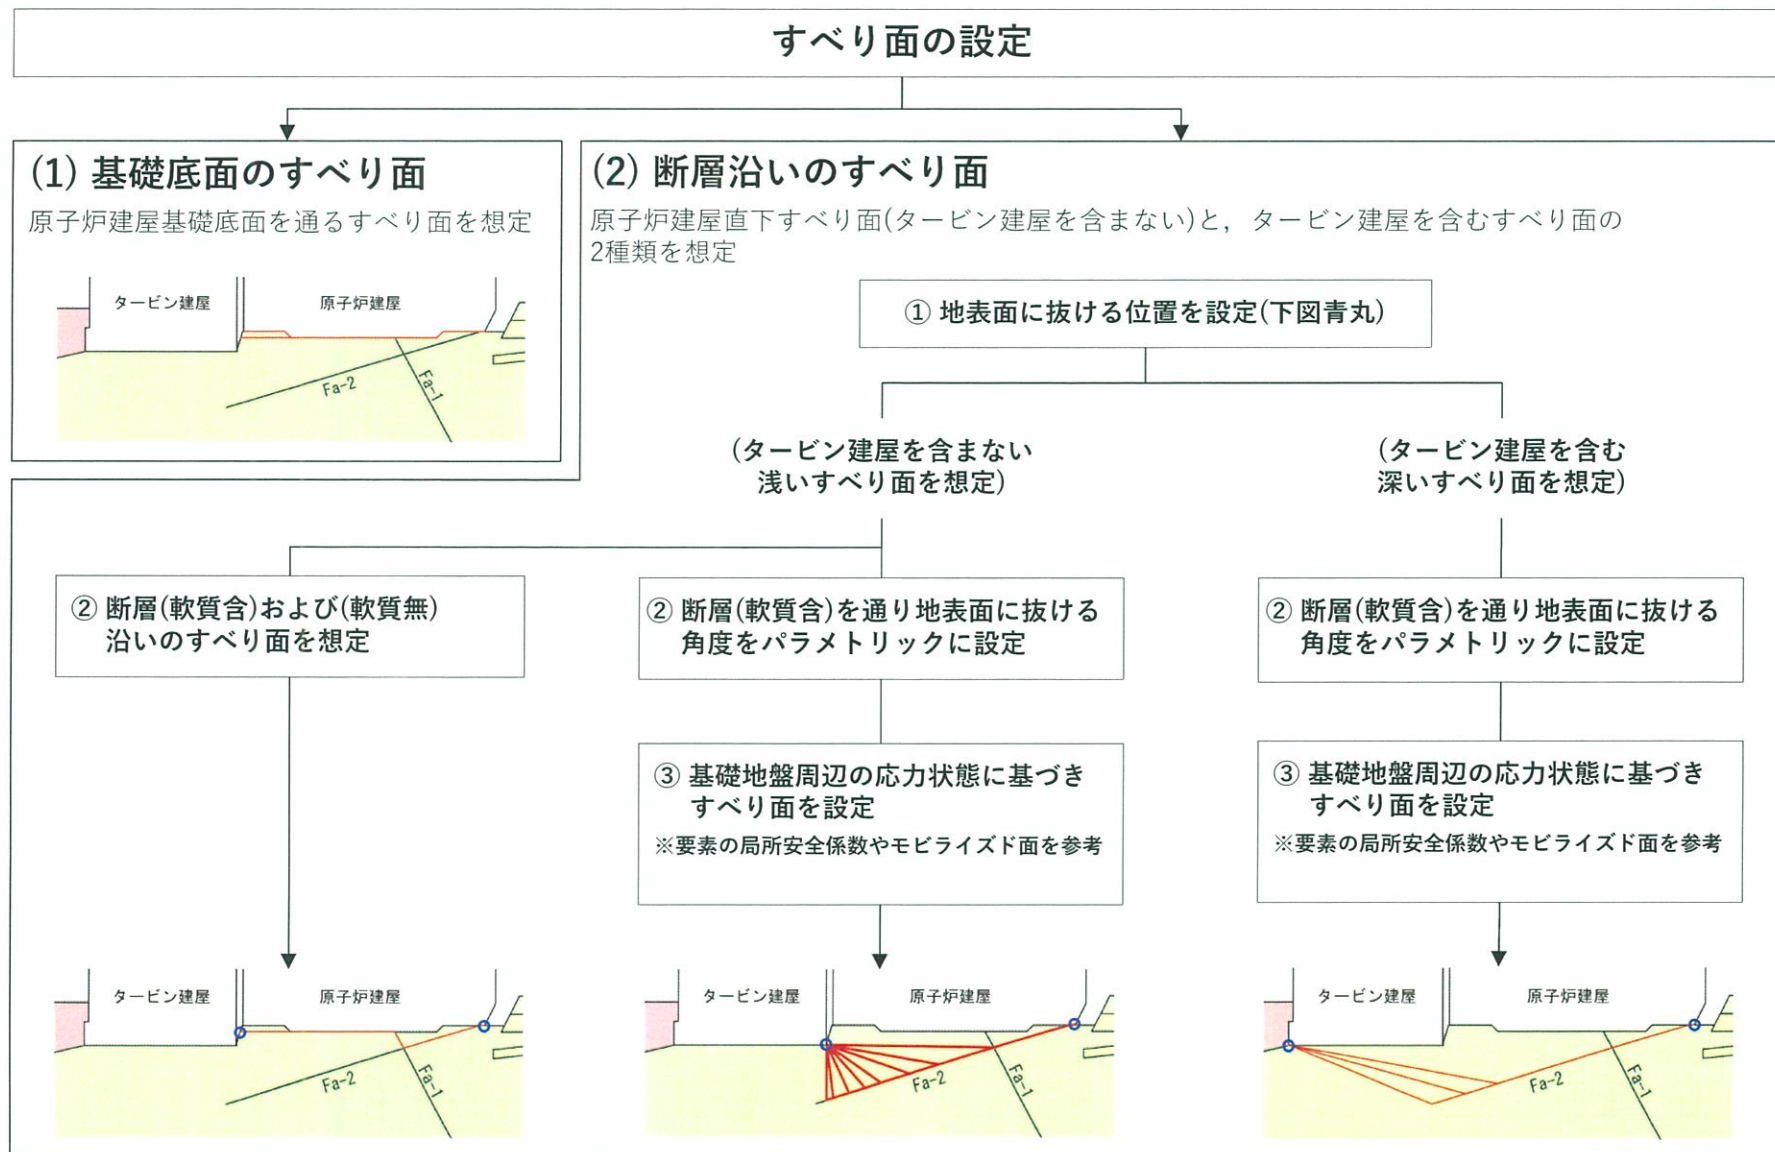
すべり面の設定

(1) 基礎底面のすべり面

原子炉建屋基礎底面を通るすべり面を想定

タービン建屋

原子炉建屋

Fa-2

Fa-1

(2) 断層沿いのすべり面

原子炉建屋直下すべり面(タービン建屋を含まない)と，タービン建屋を含むすべり面の2種類を想定

① 地表面に抜ける位置を設定(下図青丸)

(タービン建屋を含まない浅いすべり面を想定)

(タービン建屋を含む深いすべり面を想定)

② 断層(軟質含)および(軟質無)沿いのすべり面を想定

② 断層(軟質含)を通り地表面に抜ける角度をパラメトリックに設定

② 断層(軟質含)を通り地表面に抜ける角度をパラメトリックに設定

③ 基礎地盤周辺の応力状態に基づきすべり面を設定

※要素の局所安全係数やモビライズド面を参考

③ 基礎地盤周辺の応力状態に基づきすべり面を設定

※要素の局所安全係数やモビライズド面を参考

タービン建屋

原子炉建屋

Fa-2

Fa-1

タービン建屋

原子炉建屋

Fa-2

Fa-1

タービン建屋

原子炉建屋

Fa-2

Fa-1